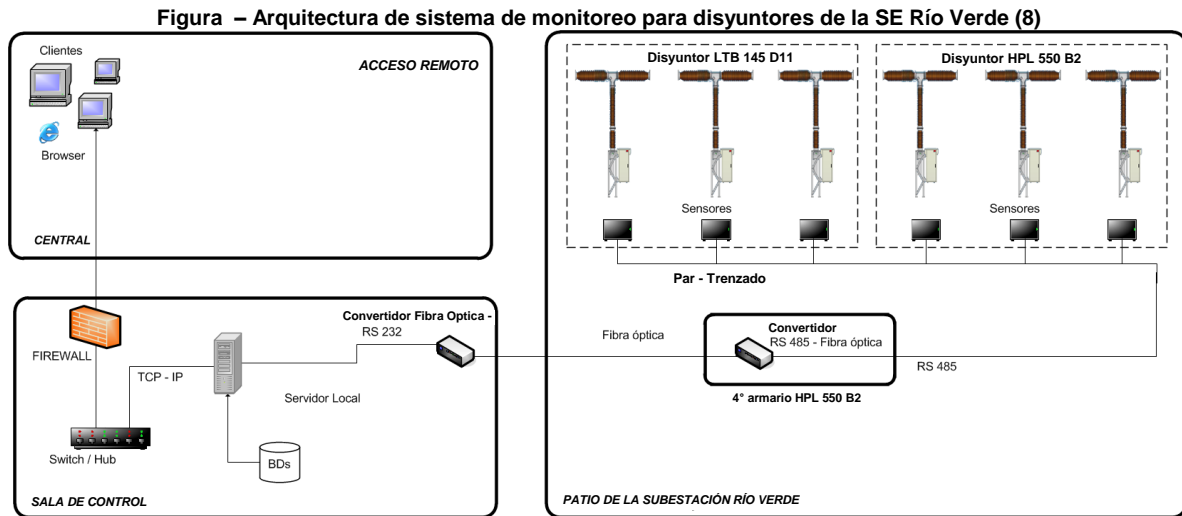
Figura – Arquitectura de sistema de monitoreo para disyuntores de la SE Río Verde (8)

Clientes

ACCESO REMOTO

Browser

CENTRAL

Disyuntor LTB 145 D11

Disyuntor HPL 550 B2

Sensores

Sensores

Par - Trenzado

FIREWALL

Convertidor Fibra Optica - RS 232

Fibra óptica

Convertidor RS 485 - Fibra óptica

RS 485

TCP - IP

Servidor Local

4° armario HPL 550 B2

Switch / Hub

BDs

SALA DE CONTROL

PATIO DE LA SUBESTACIÓN RÍO VERDE